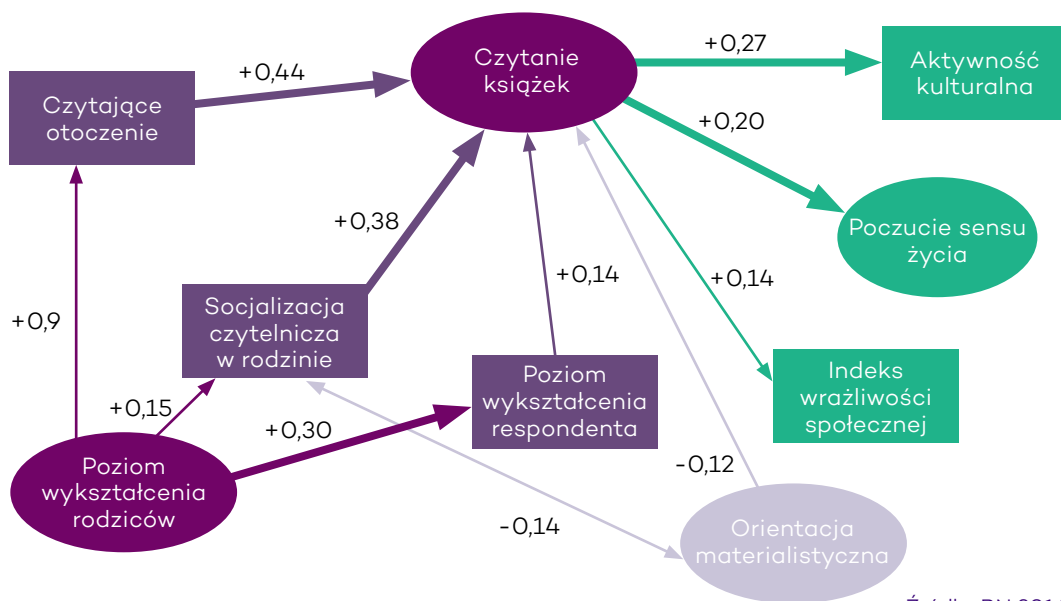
Czytanie książek

+0,44

Czytające otoczenie

+0,27

Aktywność kulturalna

+0,20

Poczucie sensu życia

+0,38

+0,14

+0,14

+0,9

Socjalizacja czytelnicza w rodzinie

Indeks wrażliwości społecznej

Poziom wykształcenia respondenta

+0,15

+0,30

-0,12

Poziom wykształcenia rodziców

-0,14

Orientacja materialistyczna

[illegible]